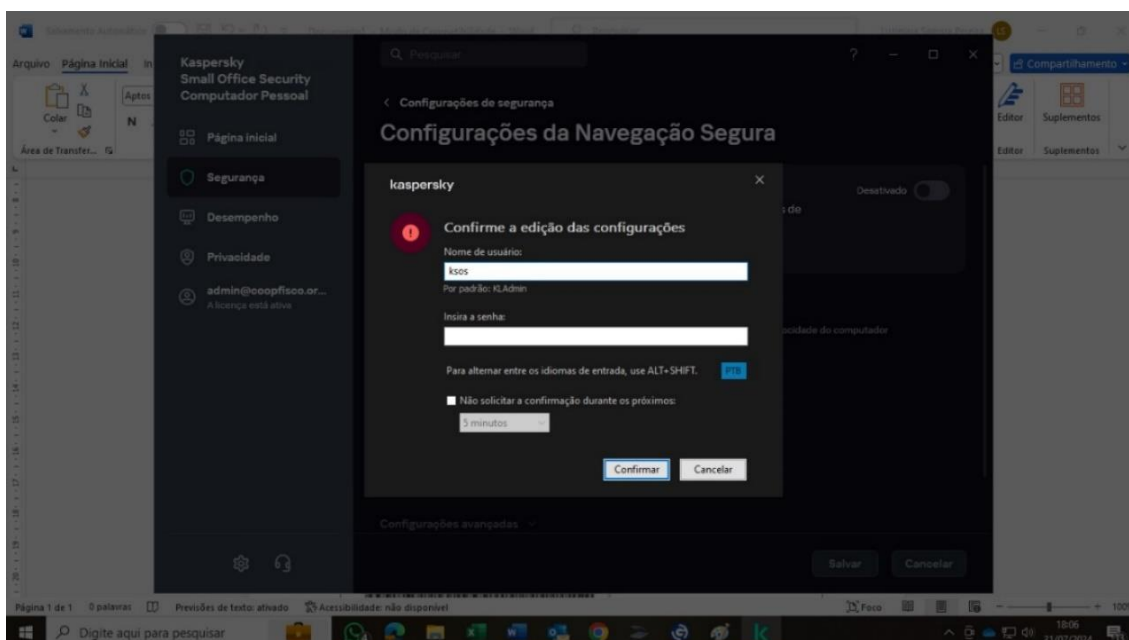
Arquivo Página Inicial

Colar

Área de Transfer...

Aptos

N

Kaspersky
Small Office Security
Computador Pessoal

Página inicial

Segurança

Desempenho

Privacidade

admin@coopfisco.or...
A licença está ativa

Q Pesquisar

Compartilhamento

Editor

Suplementos

Editor

Suplementos

< Configurações de segurança

Configurações da Navegação Segura

Desativado

s de

cidade do computador

kaspersky

Confirme a edição das configurações

Nome de usuário:

ksos

Por padrão: KLAdmin

Insira a senha:

Para alternar entre os idiomas de entrada, use ALT+SHIFT. PTB

Não solicitar a confirmação durante os próximos:

5 minutos

Confirmar Cancelar

Configurações avançadas

Salvar Cancelar

Página 1 de 1 0 palavras Previsões de texto: ativado Acessibilidade: não disponível

Foco

Digite aqui para pesquisar

18:06